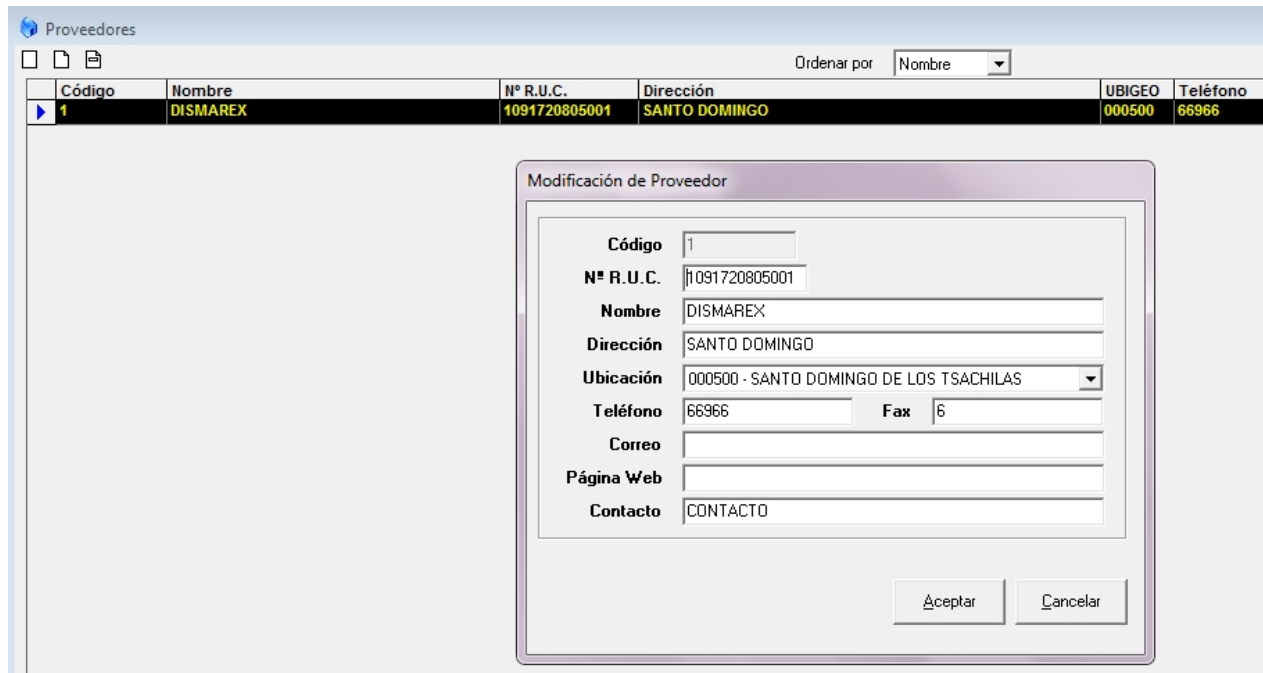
Proveedores

Ordenar por Nombre

| Código | Nombre | Nº R.U.C. | Dirección | UBIGEO | Teléfono |
|---|---|---|---|---|---|
| 1 | DISMAREX | 1091720805001 | SANTO DOMINGO | 000500 | 66966 |

Modificación de Proveedor

Código 1
Nº R.U.C. 1091720805001
Nombre DISMAREX
Dirección SANTO DOMINGO
Ubicación 000500 - SANTO DOMINGO DE LOS TSACHILAS
Teléfono 66966 Fax 6
Correo
Página Web
Contacto CONTACTO

Aceptar Cancelar